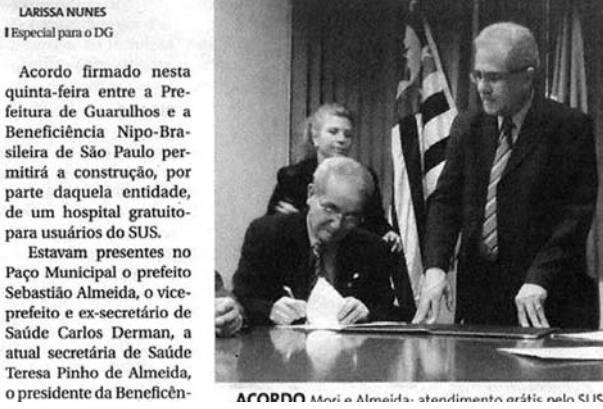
LARISSA NUNES
Especial para o DG

Acordo firmado nesta quinta-feira entre a Prefeitura de Guarulhos e a Beneficiência Nipo-Brasileira de São Paulo permitirá a construção, por parte daquela entidade, de um hospital gratuito para usuários do SUS.

Estavam presentes no Paço Municipal o prefeito Sebastião Almeida, o vice-prefeito e ex-secretário de Saúde Carlos Derman, a atual secretária de Saúde Teresa Pinho de Almeida, o presidente da Beneficên-

ACORDO Mori e Almeida: atendimento grátis pelo SUS